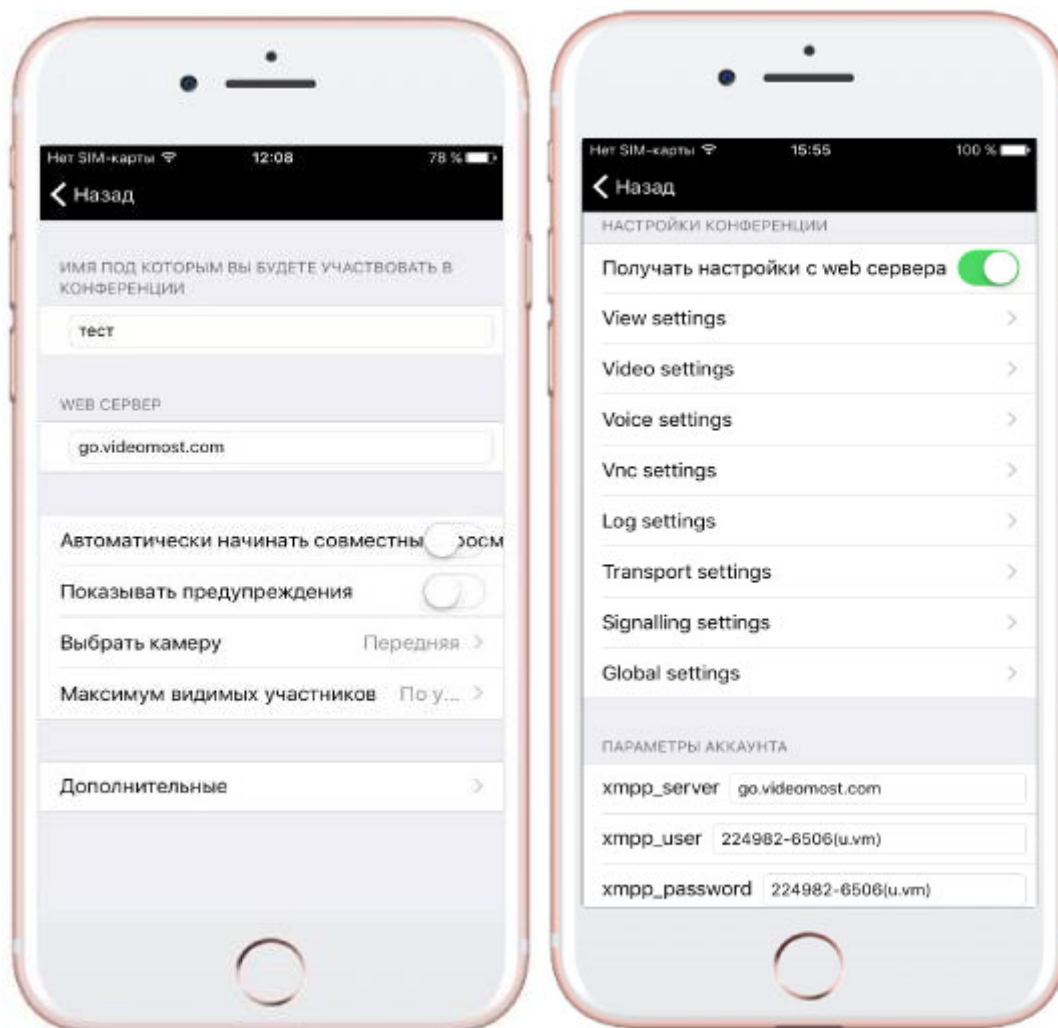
Нет SIM-карты 12:08 78 %

Назад

ИМЯ ПОД КОТОРЫМ ВЫ БУДЕТЕ УЧАСТВОВАТЬ В КОНФЕРЕНЦИИ

тест

WEB СЕРВЕР

go.videomost.com

Автоматически начинать совместны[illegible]осм

Показывать предупреждения

Выбрать камеру Передняя

Максимум видимых участников По у...

Дополнительные

Нет SIM-карты 15:55 100 %

Назад

НАСТРОЙКИ КОНФЕРЕНЦИИ

Получать настройки с web сервера

View settings

Video settings

Voice settings

Vnc settings

Log settings

Transport settings

Signalling settings

Global settings

ПАРАМЕТРЫ АККАУНТА

xmpp_server go.videomost.com

xmpp_user 224982-6506(u.vm)

xmpp_password 224982-6506(u.vm)